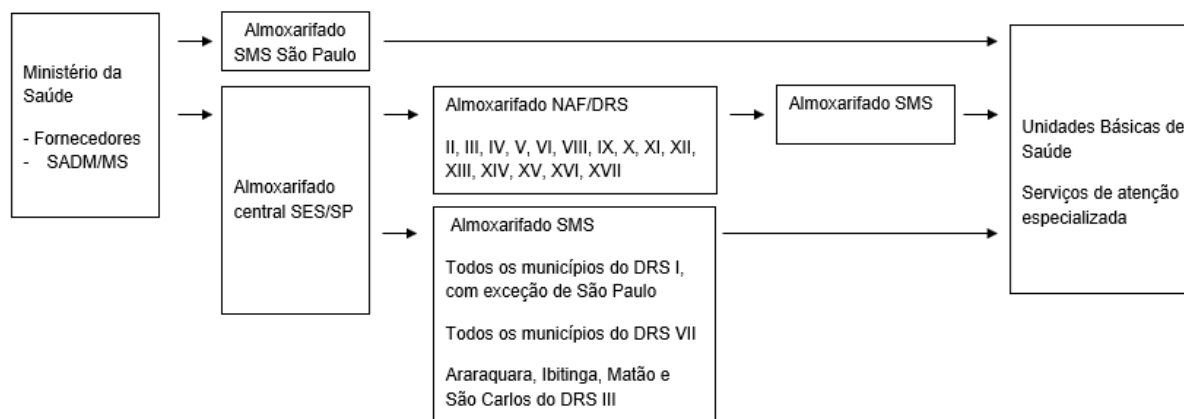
Ministério da Saúde

- Fornecedores
- SADM/MS

Almoxarifado SMS São Paulo

Almoxarifado central SES/SP

Almoxarifado NAF/DRS

II, III, IV, V, VI, VIII, IX, X, XI, XII, XIII, XIV, XV, XVI, XVII

Almoxarifado SMS

Almoxarifado SMS

Todos os municípios do DRS I, com exceção de São Paulo

Todos os municípios do DRS VII

Araraquara, Ibitinga, Matão e São Carlos do DRS III

Unidades Básicas de Saúde

Serviços de atenção especializada